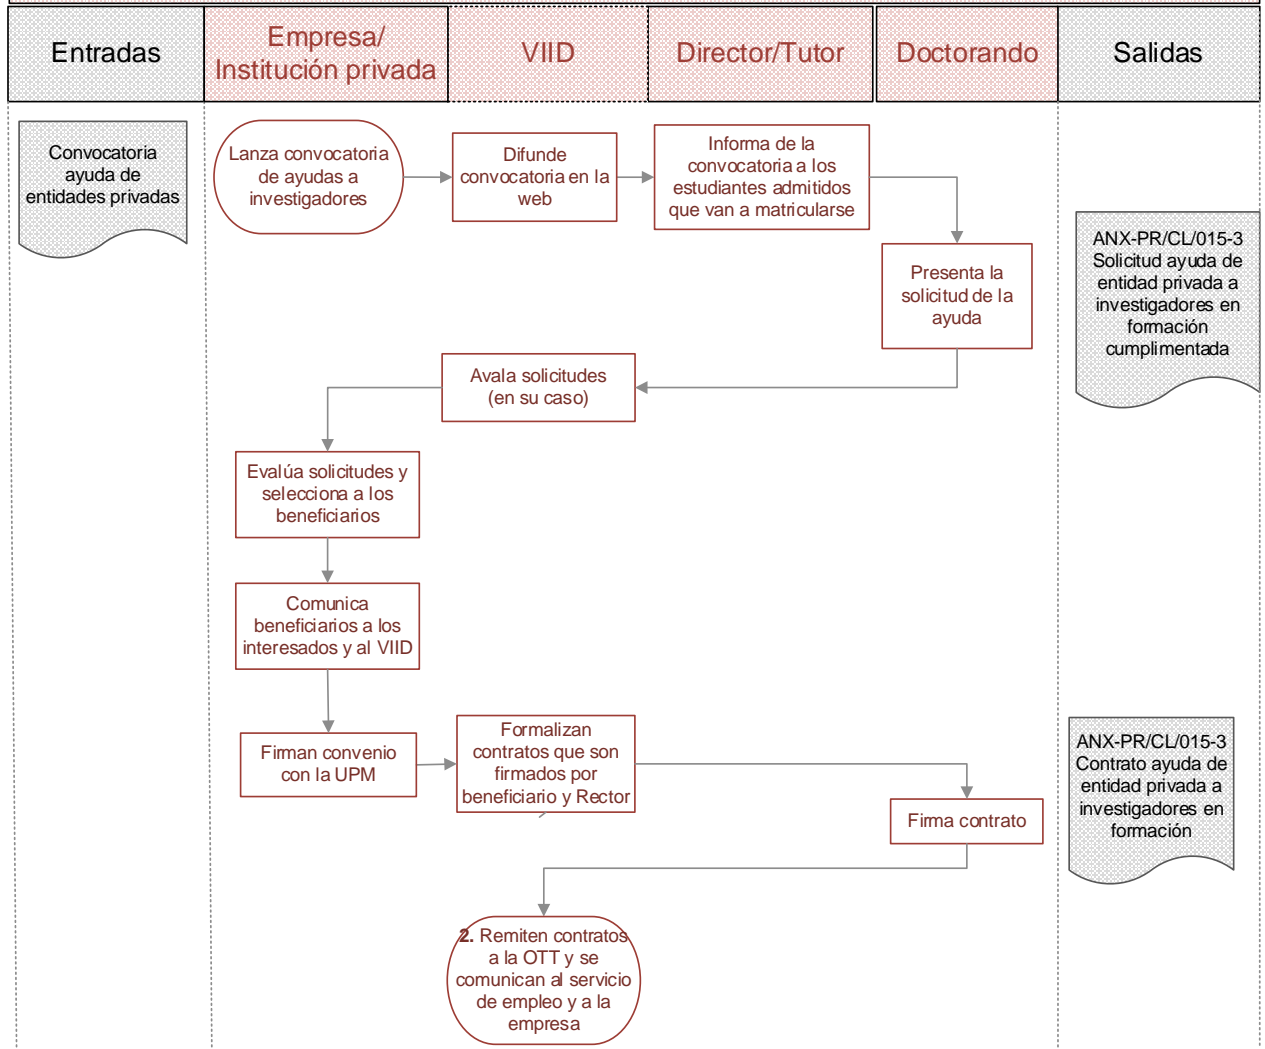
| Entradas | Empresa/ Institución privada | VIID | Director/Tutor | Doctorando | Salidas |
|---|---|---|---|---|---|

Convocatoria ayuda de entidades privadas

Lanza convocatoria de ayudas a investigadores

Difunde convocatoria en la web

Informa de la convocatoria a los estudiantes admitidos que van a matricularse

Presenta la solicitud de la ayuda

ANX-PR/CL/015-3 Solicitud ayuda de entidad privada a investigadores en formación cumplimentada

Avala solicitudes (en su caso)

Evalúa solicitudes y selecciona a los beneficiarios

Comunica beneficiarios a los interesados y al VIID

Firman convenio con la UPM

Formalizan contratos que son firmados por beneficiario y Rector

ANX-PR/CL/015-3 Contrato ayuda de entidad privada a investigadores en formación

Firma contrato

2. Remiten contratos a la OTT y se comunican al servicio de empleo y a la empresa